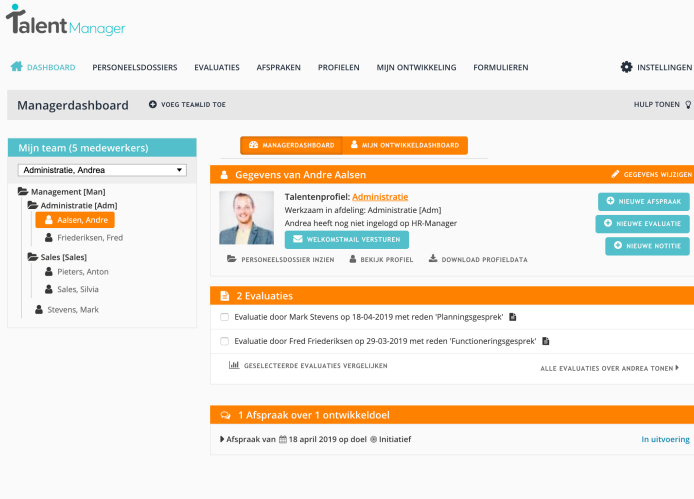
Talent Manager

DASHBOARD PERSONEELSDOSSIERS EVALUATIES AFSPRAKEN PROFIELEN MIJN ONTWIKKELING FORMULIEREN INSTELLINGEN

Managerdashboard VOEG TEAMLID TOE HULP TONEN

Mijn team (5 medewerkers)

Administratie, Andrea

Management [Man]
Administratie [Adm]
Aalsen, Andre
Friederiksen, Fred
Sales [Sales]
Pieters, Anton
Sales, Silvia
Stevens, Mark

MANAGERDASHBOARD MIJN ONTWIKKELDASHBOARD

Gegevens van Andre Aalsen GEGEVENS WIJZIGEN

Talentenprofiel: Administratie
Werkzaam in afdeling: Administratie [Adm]
Andrea heeft nog niet ingelogd op HR-Manager

WELKOMSTMAIL VERSTUREN

NIEUWE AFSPRAAK
NIEUWE EVALUATIE
NIEUWE NOTITIE

PERSONEELSDOSSIER INZIEN BEKIJK PROFIEL DOWNLOAD PROFIELDATA

2 Evaluaties

Evaluatie door Mark Stevens op 18-04-2019 met reden 'Planningsgesprek'

Evaluatie door Fred Friederiksen op 29-03-2019 met reden 'Functioneringsgesprek'

GESELECTEERDE EVALUATIES VERGELIJKEN ALLE EVALUATIES OVER ANDREA TONEN

1 Afspraak over 1 ontwikkeldoel

Afspraak van 18 april 2019 op doel Initiatief In uitvoering